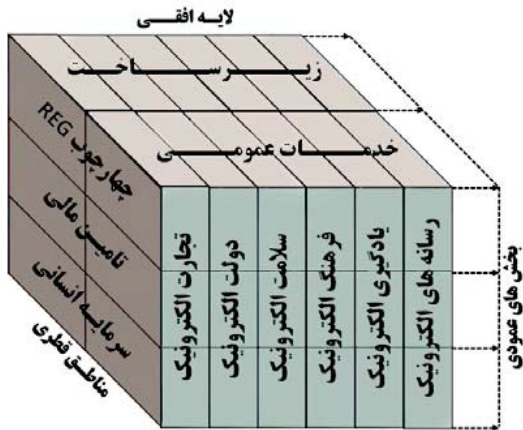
لایه افقی

زیرساخت

خدمات عمومی

چهارچوب REG

تامین مالی

سرمایه انسانی

مناطق قطری

تجارت الکترونیک

دولت الکترونیک

سلامت الکترونیک

فرهنگ الکترونیک

یادگیری الکترونیک

رسانه های الکترونیک

بخش های عمودی